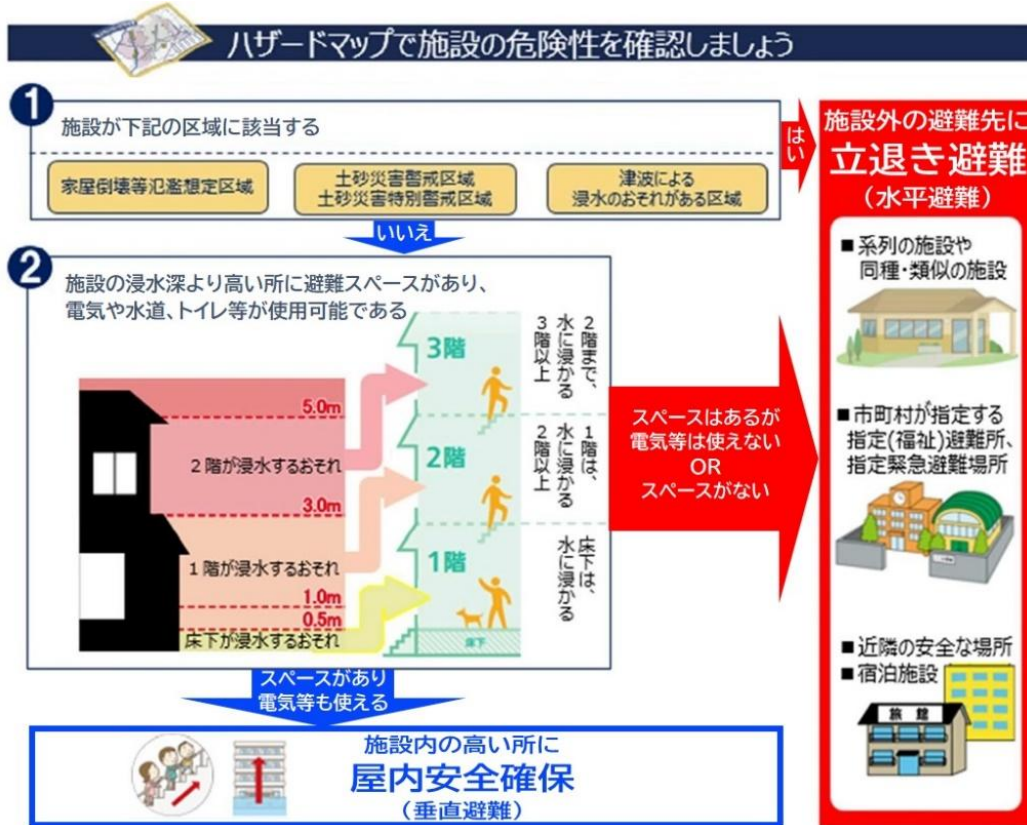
ハザードマップで施設の危険性を確認しましょう

1
施設が下記の区域に該当する

家屋倒壊等氾濫想定区域

土砂災害警戒区域
土砂災害特別警戒区域

津波による
浸水のおそれがある区域

はい

いいえ

2
施設の浸水深より高い所に避難スペースがあり、電気や水道、トイレ等が使用可能である

5.0m
2階が浸水するおそれ
3.0m
1階が浸水するおそれ
1.0m
0.5m
床下が浸水するおそれ

3階
2階
1階
床下

2階まで、水に浸かる
3階以上

1階は、水に浸かる
2階以上

床下は、水に浸かる

スペースはあるが
電気等は使えない
OR
スペースがない

スペースがあり
電気等も使える

施設内の高い所に
屋内安全確保
（垂直避難）

施設外の避難先に
立退き避難
（水平避難）

■系列の施設や
同種・類似の施設

■市町村が指定する
指定(福祉)避難所、
指定緊急避難場所

■近隣の安全な場所
■宿泊施設

旅館